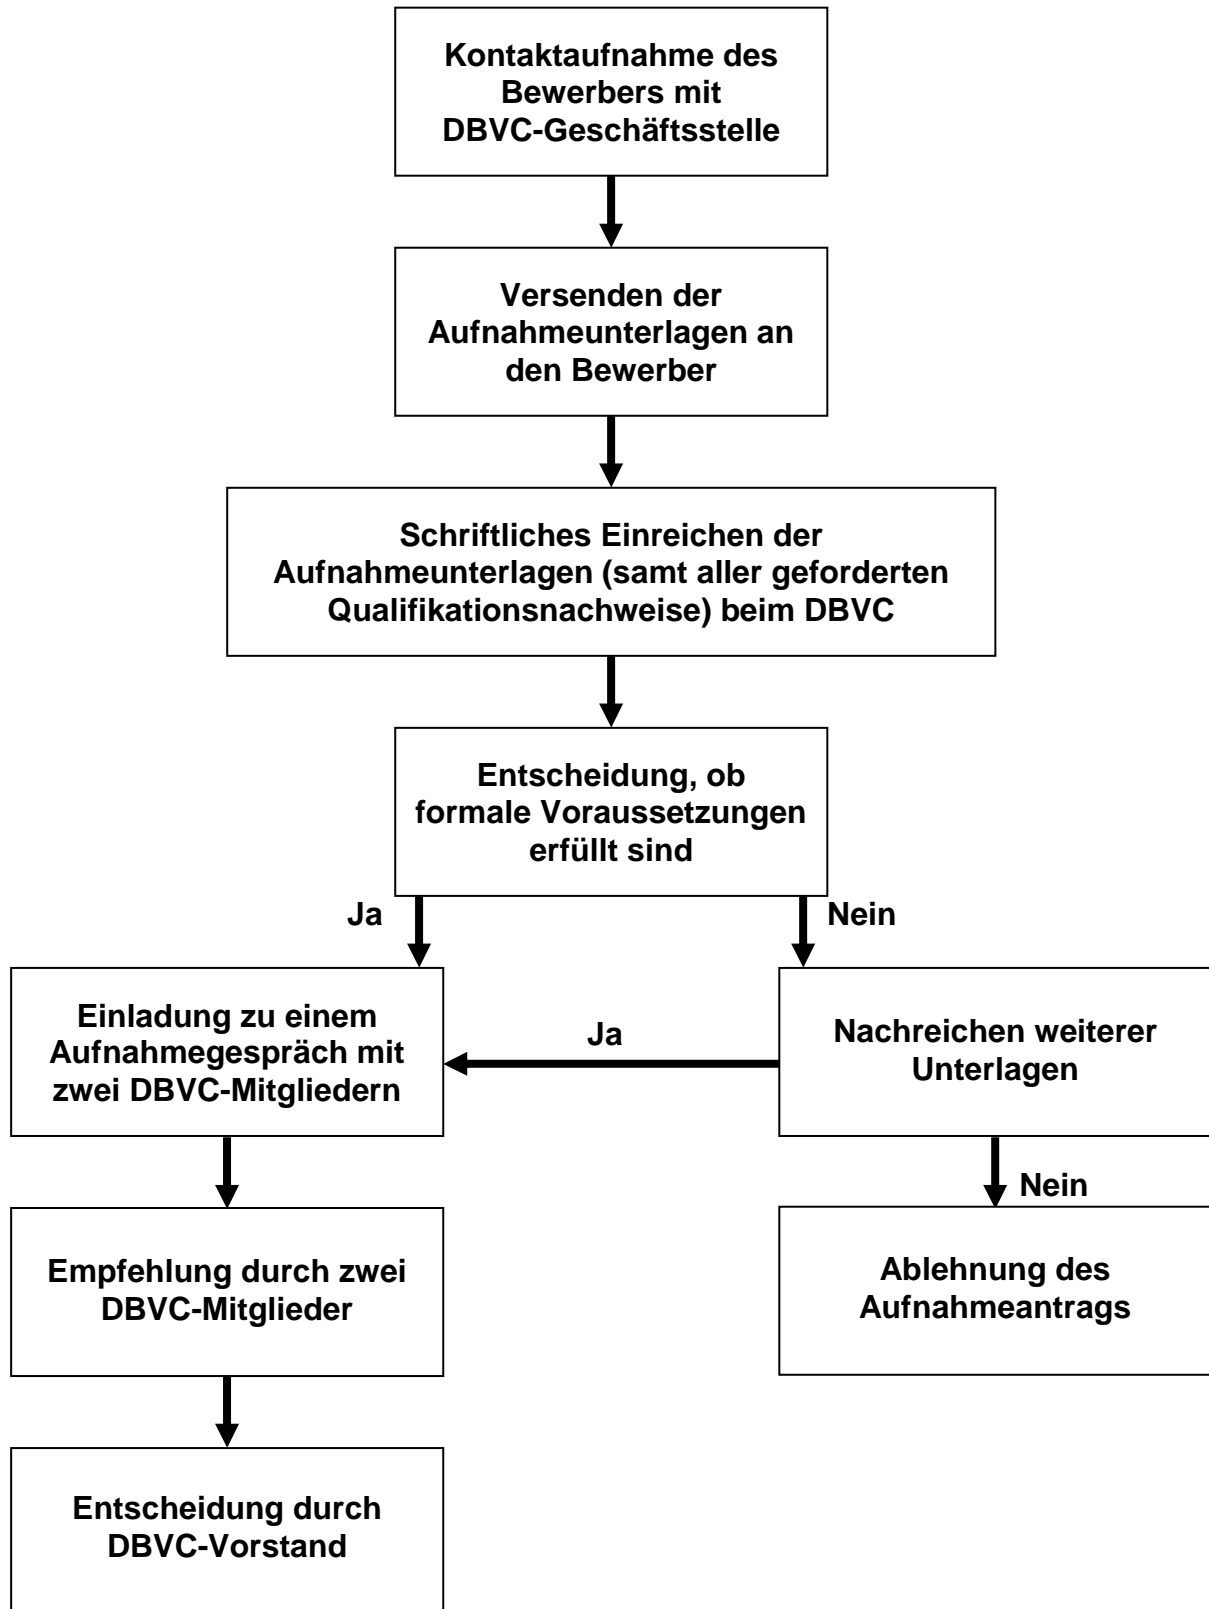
Kontaktaufnahme des Bewerbers mit DBVC-Geschäftsstelle

Versenden der Aufnahmeunterlagen an den Bewerber

Schriftliches Einreichen der Aufnahmeunterlagen (samt aller geforderten Qualifikationsnachweise) beim DBVC

Entscheidung, ob formale Voraussetzungen erfüllt sind

Ja

Nein

Einladung zu einem Aufnahmegespräch mit zwei DBVC-Mitgliedern

Ja

Nachreichen weiterer Unterlagen

Nein

Empfehlung durch zwei DBVC-Mitglieder

Ablehnung des Aufnahmeantrags

Entscheidung durch DBVC-Vorstand